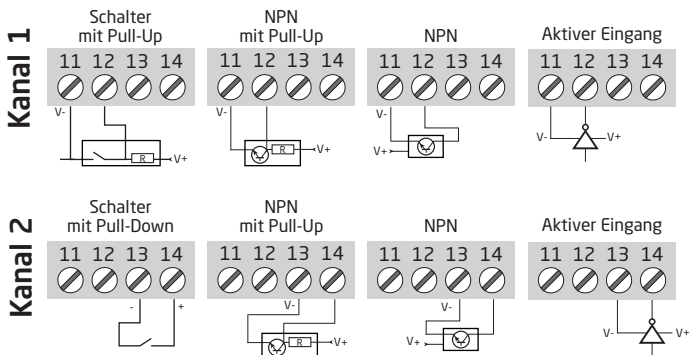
Kanal 1

Schalter mit Pull-Up
11 12 13 14
V-
R
V+

NPN mit Pull-Up
11 12 13 14
V-
R
V+

NPN
11 12 13 14
V-
V+

Aktiver Eingang
11 12 13 14
V-
V+

Kanal 2

Schalter mit Pull-Down
11 12 13 14
-
+

NPN mit Pull-Up
11 12 13 14
V-
R
V+

NPN
11 12 13 14
V-
V+

Aktiver Eingang
11 12 13 14
V-
V+